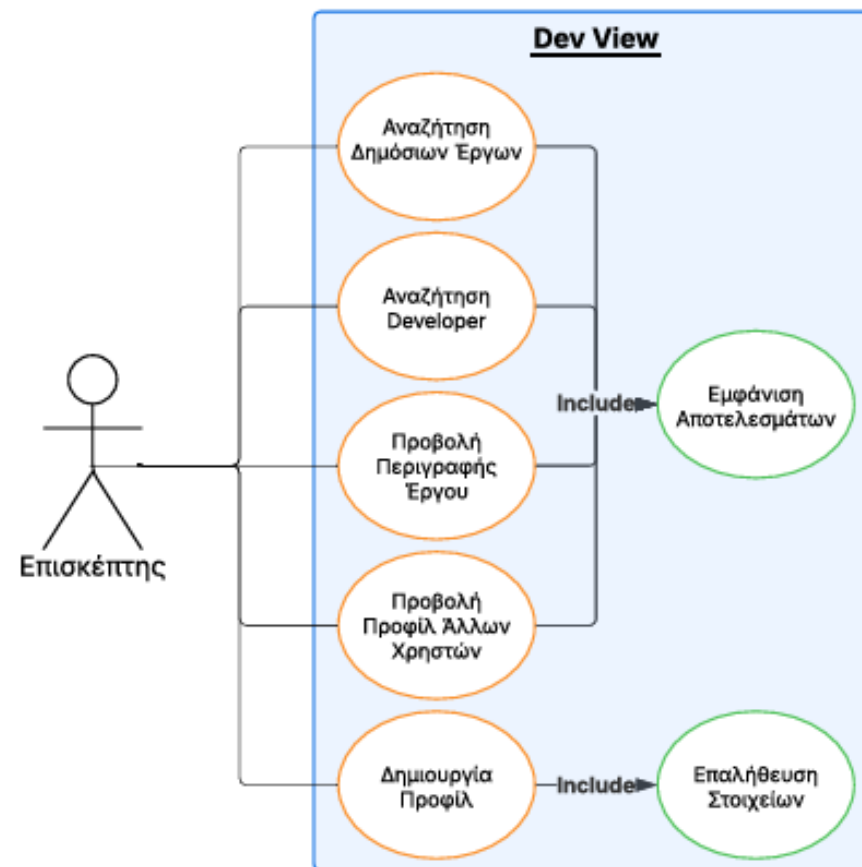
Dev View

Αναζήτηση Δημόσιων Έργων

Αναζήτηση Developer

Include

Εμφάνιση Αποτελεσμάτων

Προβολή Περιγραφής Έργου

Επισκέπτης

Προβολή Προφίλ Άλλων Χρηστών

Δημιουργία Προφίλ

Include

Επαλήθευση Στοιχείων